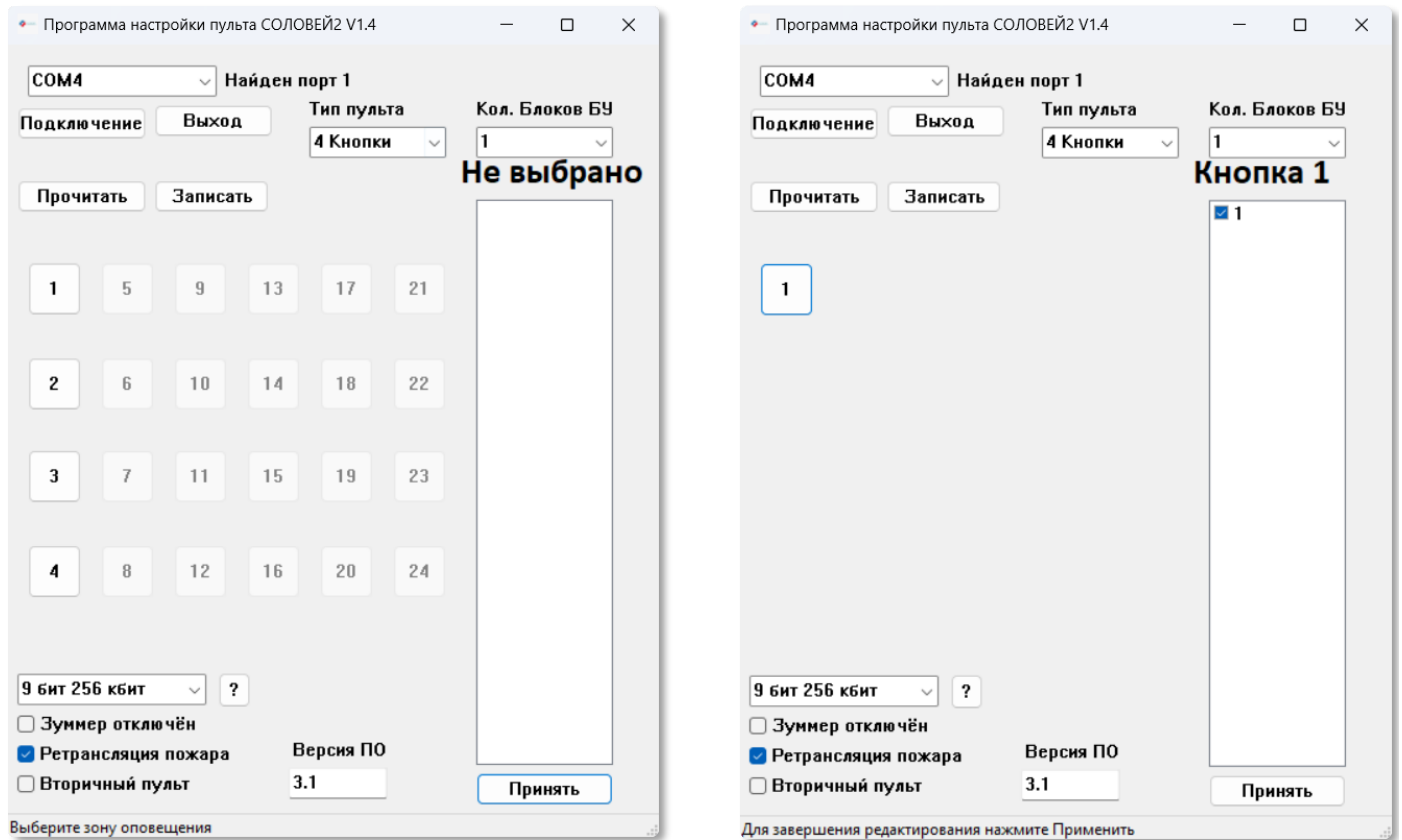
Программа настройки пульта СОЛОВЕЙ2 V1.4

COM4
Найден порт 1
Подключение
Выход
Тип пульта
4 Кнопки
Кол. Блоков БУ
1
Не выбрано
Прочитать
Записать

1 5 9 13 17 21
2 6 10 14 18 22
3 7 11 15 19 23
4 8 12 16 20 24

9 бит 256 кбит
?
Зуммер отключён
Ретрансляция пожара
Вторичный пульт
Версия ПО
3.1
Принять
Выберите зону оповещения

Программа настройки пульта СОЛОВЕЙ2 V1.4

COM4
Найден порт 1
Подключение
Выход
Тип пульта
4 Кнопки
Кол. Блоков БУ
1
Кнопка 1
Прочитать
Записать
1
1

9 бит 256 кбит
?
Зуммер отключён
Ретрансляция пожара
Вторичный пульт
Версия ПО
3.1
Принять
Для завершения редактирования нажмите Применить